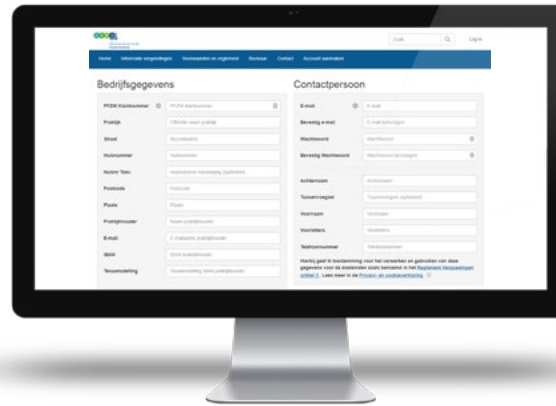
Zoek
Log in

Home
Informatie vergoedingen
Voorwaarden en reglement
Seminar
Contact
Account aanmaken

Bedrijfsgegevens

PFZW klantnummer
PFZW klantnummer
Praktijk
Officiële naam praktijk
Straat
Straatnaam
Huisnummer
Huisnummer
Huisnr. Toev.
Huisnummer toevoeging (optioneel)
Postcode
Postcode
Plaats
Plaats
Praktijkhouder
Naam praktijkhouder
E-mail
E-mailadres praktijkhouder
IBAN
IBAN praktijkhouder
Tenaamstelling
Tenaamstelling IBAN praktijkhouder

Contactpersoon

E-mail
E-mail
Bevestig e-mail
E-mail bevestigen
Wachtwoord
Wachtwoord
Bevestig Wachtwoord
Wachtwoord bevestigen
Achternaam
Achternaam
Tussenvoegsel
Tussenvoegsel (optioneel)
Voornaam
Voornaam
Voorletters
Voorletters
Telefoonnummer
Telefoonnummer

Hierbij geef ik toestemming voor het verwerken en gebruiken van deze gegevens voor de doeleinden zoals benoemd in het Reglement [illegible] artikel 3. Lees meer in de Privacy- en cookieverklaring.